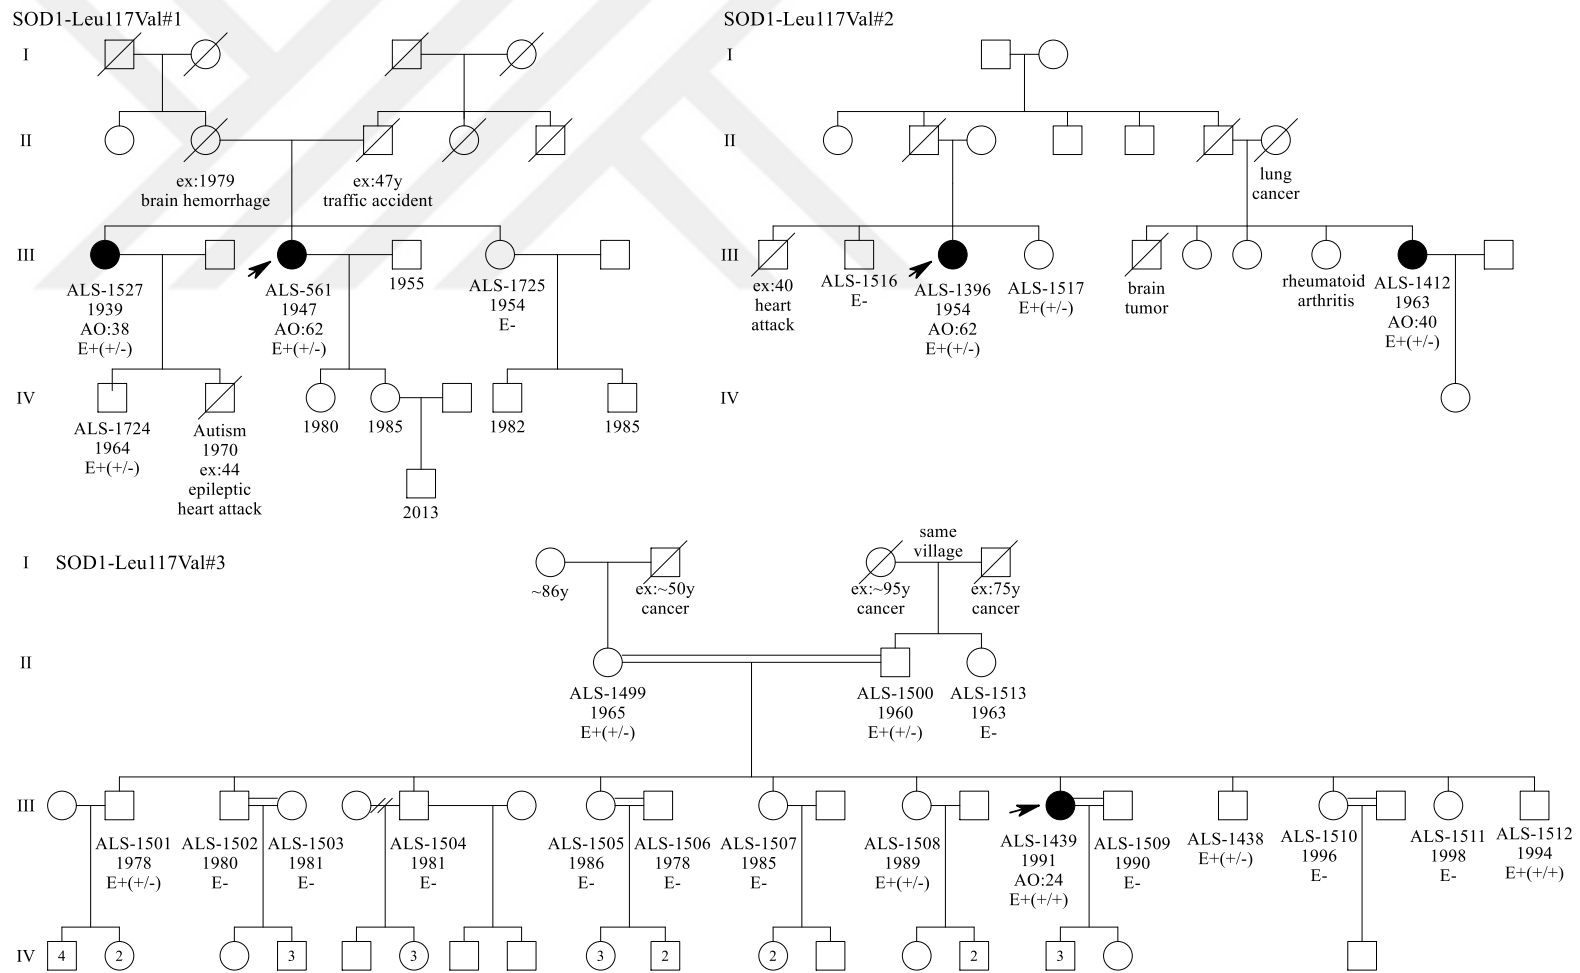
SOD1-Leu117Val#1

I

II

ex:1979
brain hemorrhage

ex:47y
traffic accident

III

ALS-1527
1939
AO:38
E+(+/-)

ALS-561
1947
AO:62
E+(+/-)

1955

ALS-1725
1954
E-

IV

ALS-1724
1964
E+(+/-)

Autism
1970
ex:44
epileptic
heart attack

1980

1985

2013

1982

1985

SOD1-Leu117Val#2

I

II

lung
cancer

III

ex:40
heart
attack

ALS-1516
E-

ALS-1396
1954
AO:62
E+(+/-)

ALS-1517
E+(+/-)

brain
tumor

rheumatoid
arthritis

ALS-1412
1963
AO:40
E+(+/-)

IV

I SOD1-Leu117Val#3

~86y

ex:~50y
cancer

same
village

ex:~95y
cancer

ex:75y
cancer

II

ALS-1499
1965
E+(+/-)

ALS-1500
1960
E+(+/-)

ALS-1513
1963
E-

III

ALS-1501
1978
E+(+/-)

ALS-1502
1980
E-

ALS-1503
1981
E-

ALS-1504
1981
E-

ALS-1505
1986
E-

ALS-1506
1978
E-

ALS-1507
1985
E-

ALS-1508
1989
E+(+/-)

ALS-1439
1991
AO:24
E+(+/+)

ALS-1509
1990
E-

ALS-1438
E+(+/-)

ALS-1510
1996
E-

ALS-1511
1998
E-

ALS-1512
1994
E+(+/+)

IV 4 2 3 3 3 2 2 2 3